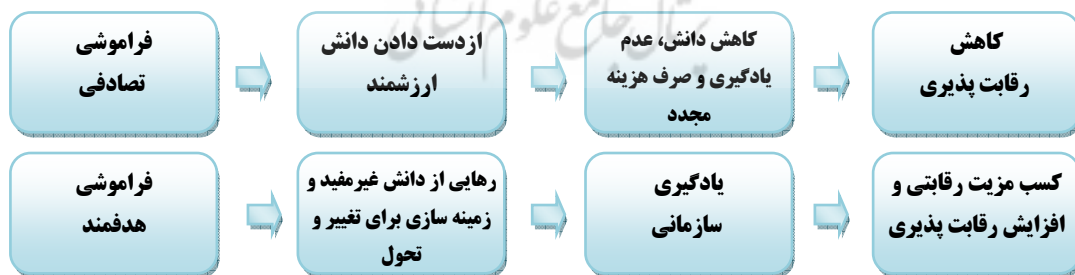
فراموشی تصادفی

ازدست دادن دانش ارزشمند

کاهش دانش، عدم یادگیری و صرف هزینه مجدد

کاهش رقابت پذیری

فراموشی هدفمند

رهایی از دانش غیرمفید و زمینه سازی برای تغییر و تحول

یادگیری سازمانی

کسب مزیت رقابتی و افزایش رقابت پذیری